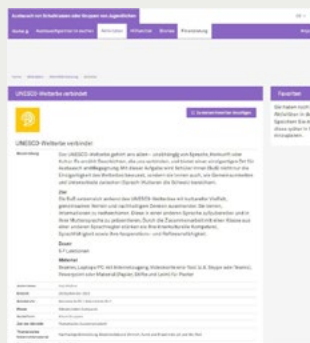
Austausch von Schulklassen oder Gruppen von Jugendlichen

Home | Austauschpartner*in suchen | Aktivitäten | Hilfsmittel | Stories | Finanzierung

Home · Aktivitäten · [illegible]

UNESCO-Welterbe verbindet

Favoriten

UNESCO-Welterbe verbindet

Beschreibung

Ziel

Dauer

Material

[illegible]